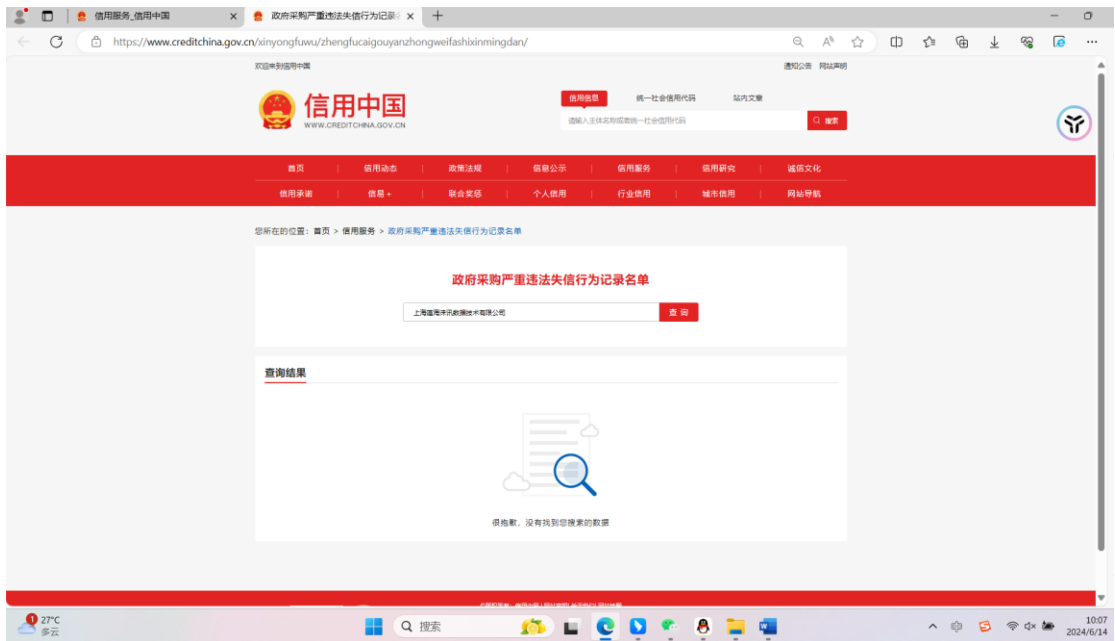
信用服务_信用中国
政府采购严重违法失信行为记录
https://www.creditchina.gov.cn/xinyongfuwu/zhengfucaigouyanzhongweifashixinmingdan/

欢迎来到信用中国
通知公告 网站声明
信用中国
WWW.CREDITCHINA.GOV.CN
信用信息 统一社会信用代码 站内文章
请输入主体名称或查询统一社会信用代码
搜索

首页 | 信用动态 | 政策法规 | 信息公示 | 信用服务 | 信用研究 | 诚信文化
信用承诺 | 信易+ | 联合奖惩 | 个人信用 | 行业信用 | 城市信用 | 网站导航

您所在的位置：首页 > 信用服务 > 政府采购严重违法失信行为记录名单

政府采购严重违法失信行为记录名单
上海国商洋讯数据技术有限公司
查询

查询结果

很抱歉，没有找到您搜索的数据

27°C
多云
搜索
10:07
2024/6/14